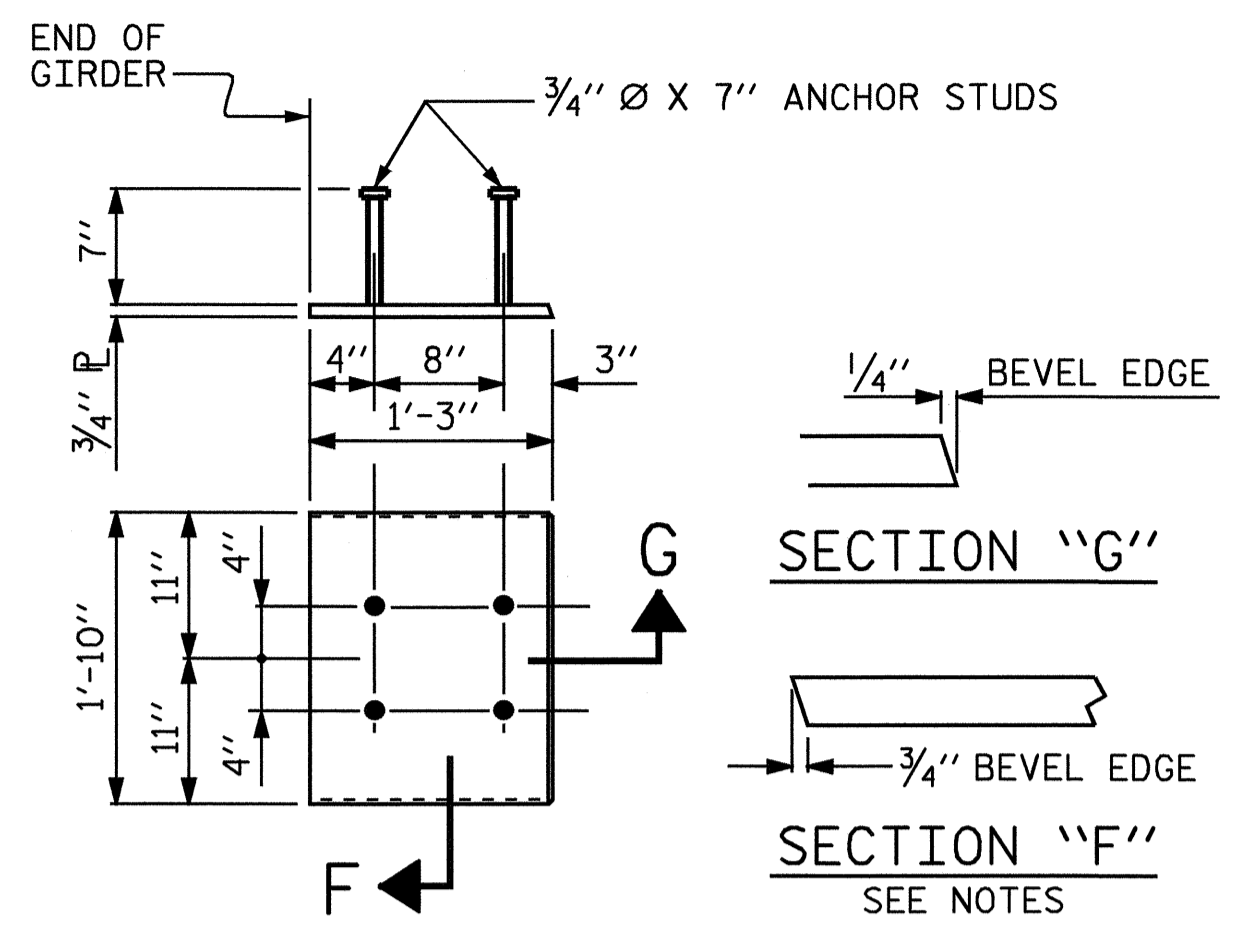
END OF GIRDER

$\frac{3}{4}$'' Ø X 7'' ANCHOR STUDS

7''

$\frac{3}{4}$'' PL

4''

8''

3''

1'-3''

$\frac{1}{4}$''

BEVEL EDGE

SECTION "G"

G

4''

11''

1'-10''

11''

4''

$\frac{3}{4}$'' BEVEL EDGE

SECTION "F"

SEE NOTES

F